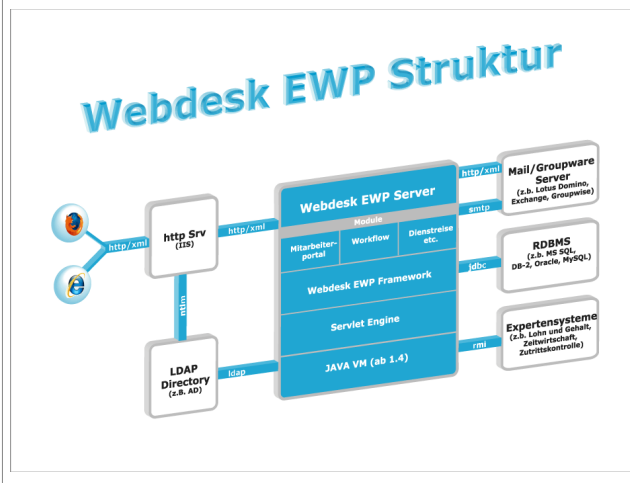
Webdesk EWP Struktur

http/xml

http Srv
(IIS)

http/xml

ntlm

LDAP
Directory
(z.B. AD)

ldap

Webdesk EWP Server

Module

Mitarbeiter-
portal

Workflow

Dienstreise
etc.

Webdesk EWP Framework

Servlet Engine

JAVA VM (ab 1.4)

http/xml

smtp

Mail/Groupware
Server
(z.b. Lotus Domino,
Exchange, Groupwise)

jdbc

RDBMS
(z.B. MS SQL,
DB-2, Oracle, MySQL)

rmi

Expertensysteme
(z.B. Lohn und Gehalt,
Zeitwirtschaft,
Zutrittskontrolle)